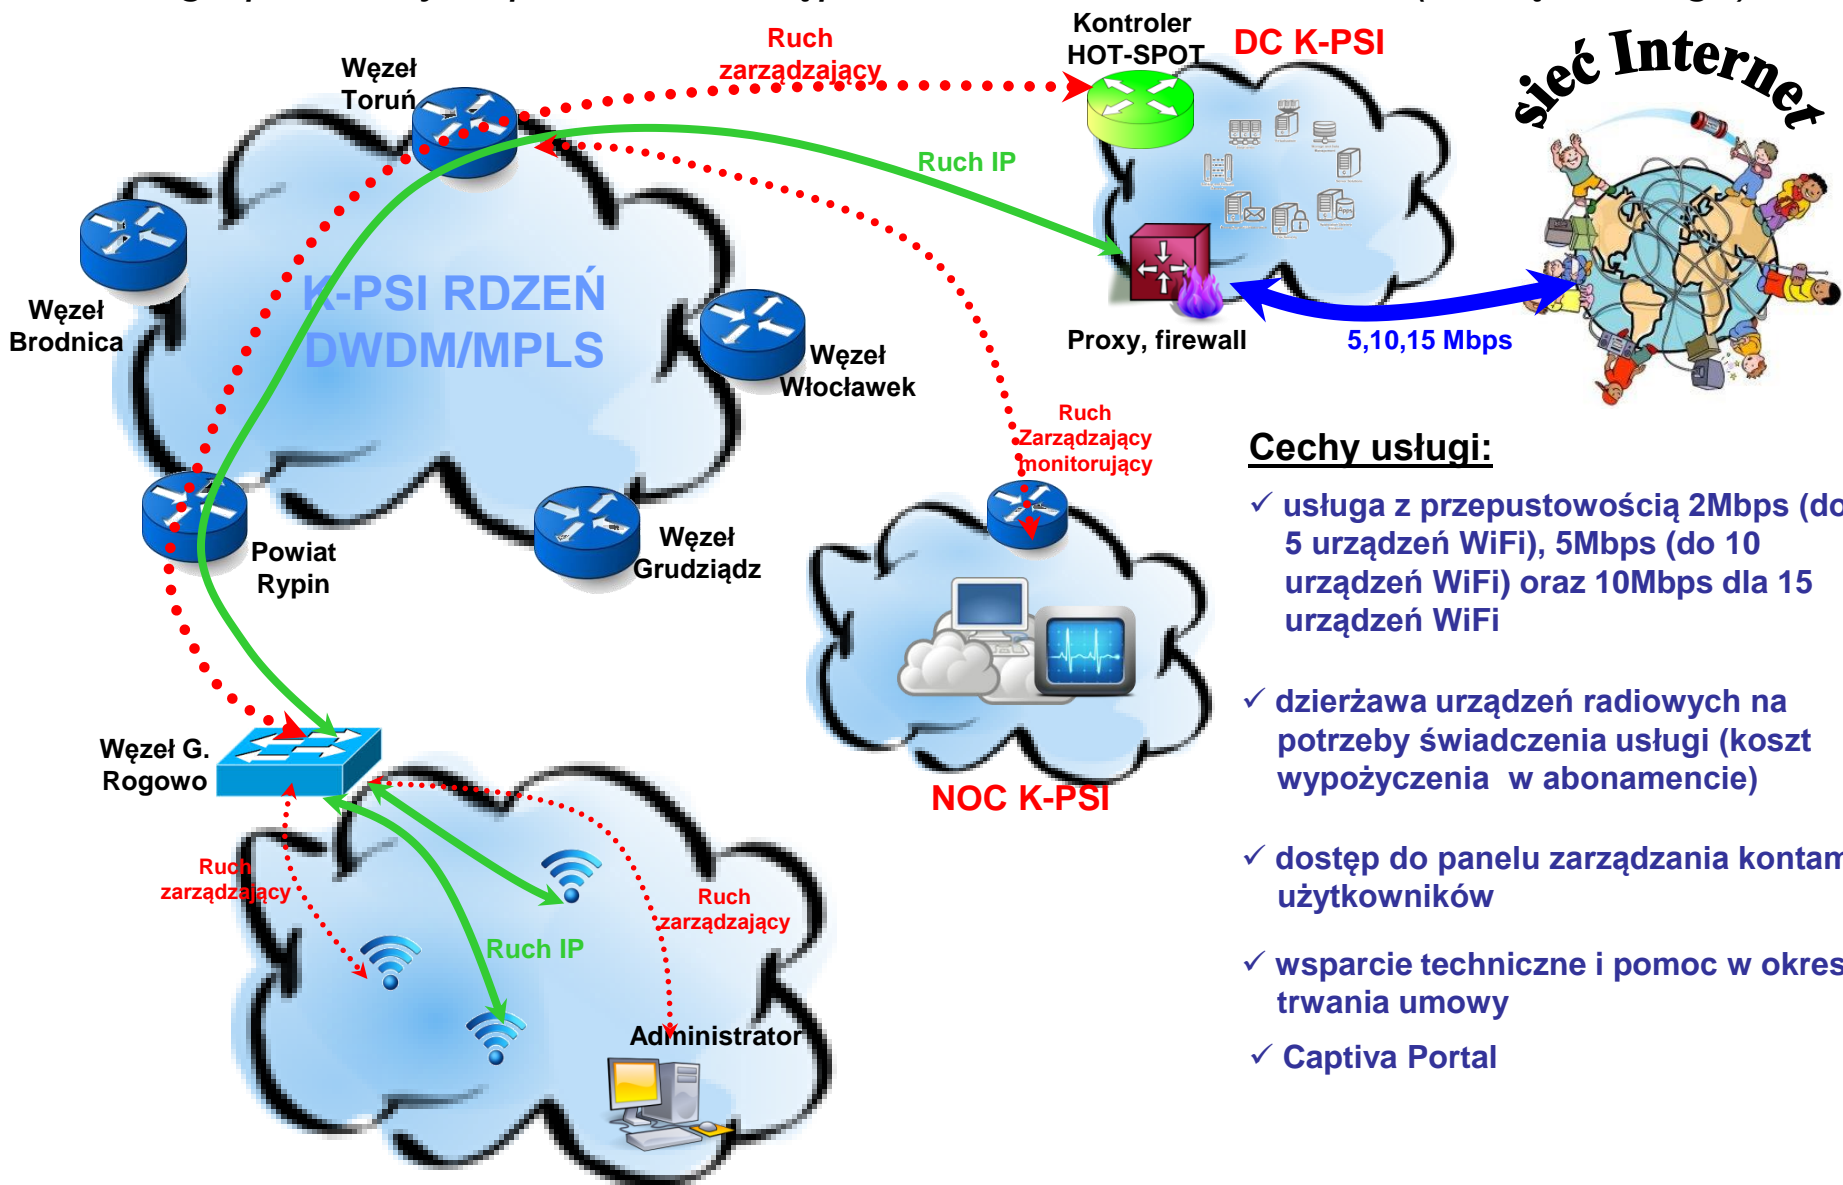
Ruch zarządzający

Kontroler HOT-SPOT

DC K-PSI

sieć Internet

Węzeł Toruń

Ruch IP

Węzeł Brodnica

K-PSI RDZEŃ DWDM/MPLS

Węzeł Włocławek

Proxy, firewall

5,10,15 Mbps

Ruch Zarządzający monitorujący

Powiat Rypin

Węzeł Grudziądz

Cechy usługi:

✓ usługa z przepustowością 2Mbps (do 5 urządzeń WiFi), 5Mbps (do 10 urządzeń WiFi) oraz 10Mbps dla 15 urządzeń WiFi

✓ dzierżawa urządzeń radiowych na potrzeby świadczenia usługi (koszt wypożyczenia w abonamencie)

✓ dostęp do panelu zarządzania kontam użytkowników

✓ wsparcie techniczne i pomoc w okres trwania umowy

✓ Captiva Portal

Węzeł G. Rogowo

NOC K-PSI

Ruch zarządzający

Ruch zarządzający

Ruch IP

Administrator